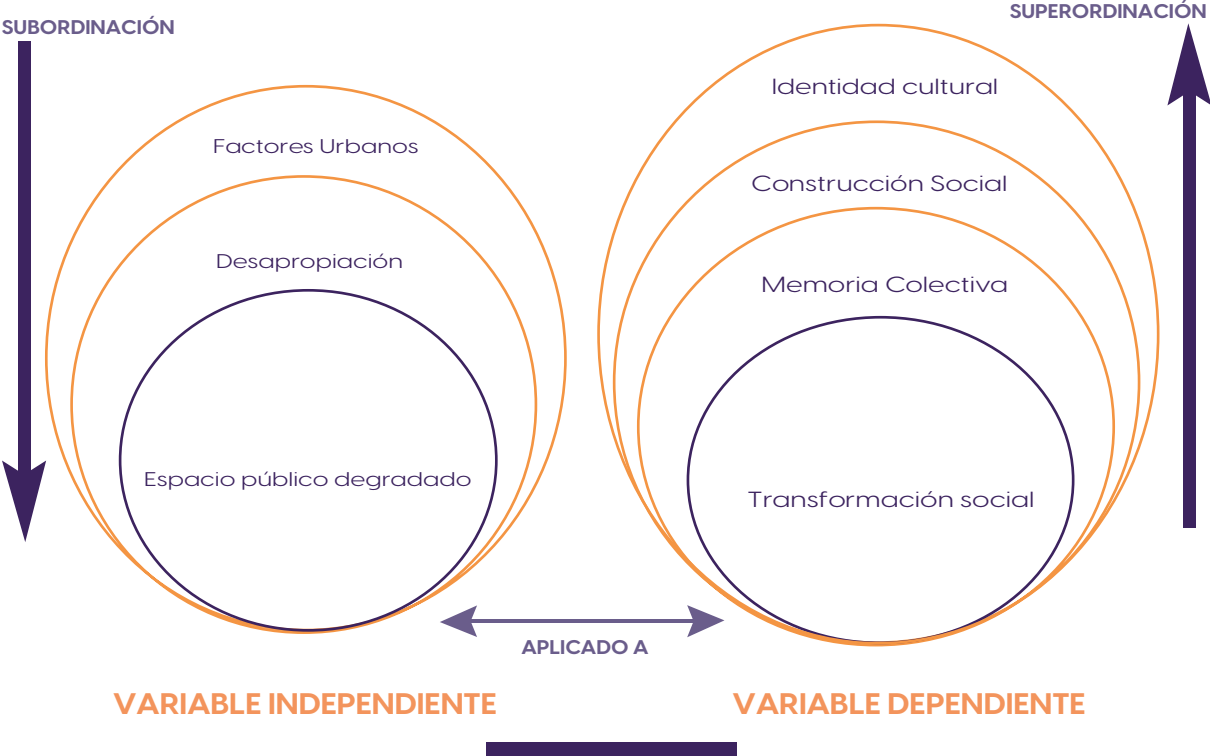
SUBORDINACIÓN

SUPERORDINACIÓN

Factores Urbanos

Desapropiación

Espacio público degradado

Identidad cultural

Construcción Social

Memoria Colectiva

Transformación social

APLICADO A

VARIABLE INDEPENDIENTE

VARIABLE DEPENDIENTE